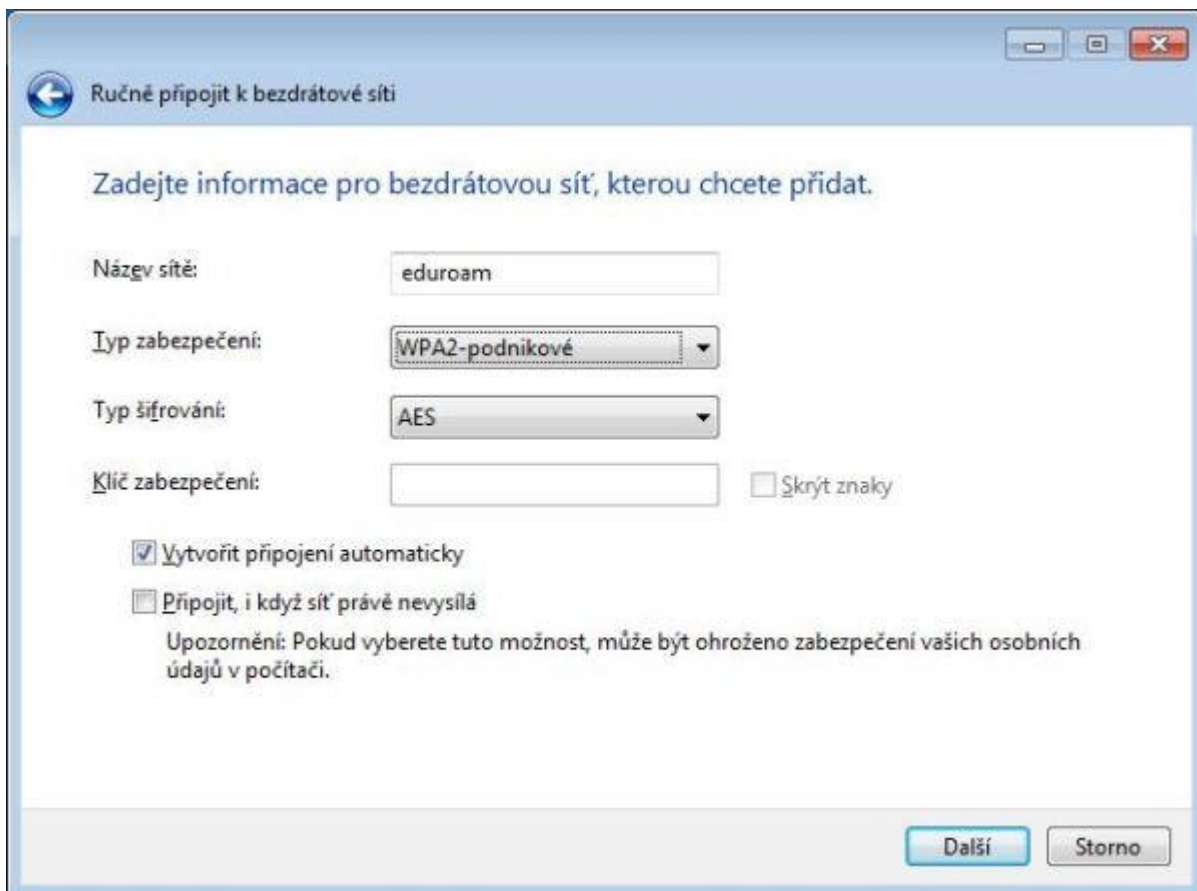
Ručně připojit k bezdrátové síti

Zadejte informace pro bezdrátovou síť, kterou chcete přidat.

Název sítě: eduroam

Typ zabezpečení: WPA2-podnikové

Typ šifrování: AES

Klíč zabezpečení:

Skrýt znaky

Vytvořit připojení automaticky

Připojit, i když síť právě nevysílá

Upozornění: Pokud vyberete tuto možnost, může být ohroženo zabezpečení vašich osobních údajů v počítači.

Další

Storno